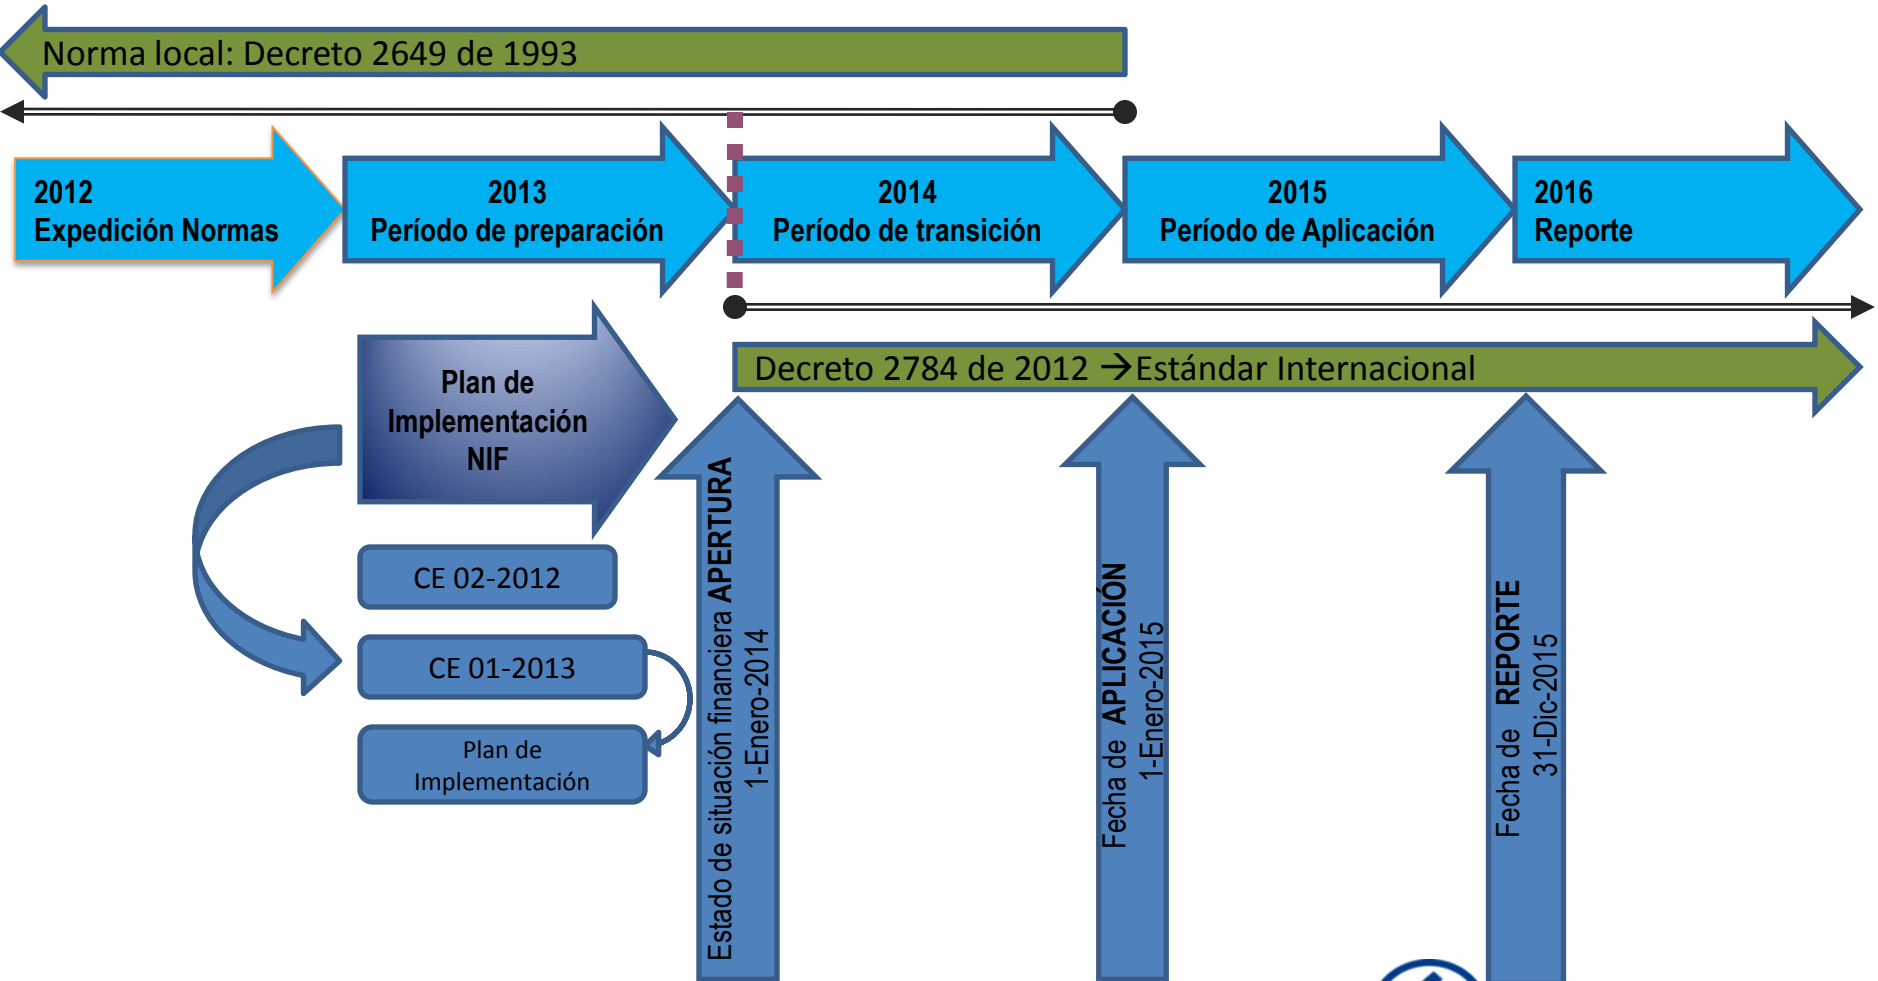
Norma local: Decreto 2649 de 1993

2012
Expedición Normas

2013
Período de preparación

2014
Período de transición

2015
Período de Aplicación

2016
Reporte

Plan de Implementación NIF

Decreto 2784 de 2012 → Estándar Internacional

CE 02-2012

CE 01-2013

Plan de Implementación

Estado de situación financiera APERTURA
1-Enero-2014

Fecha de APLICACIÓN
1-Enero-2015

Fecha de REPORTE
31-Dic-2015